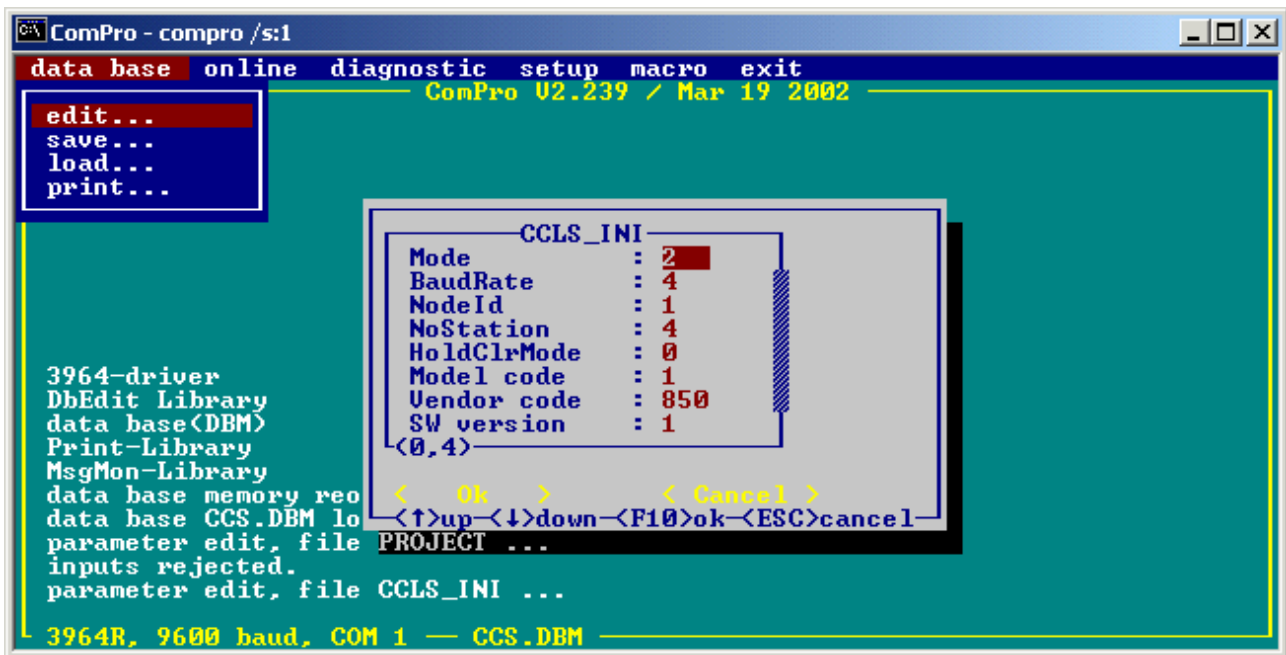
ComPro - compro /s:1

data base online diagnostic setup macro exit

ComPro V2.239 / Mar 19 2002

edit...
save...
load...
print...

CCLS_INI
Mode : 2
BaudRate : 4
NodeId : 1
NoStation : 4
HoldClrMode : 0
Model code : 1
Vendor code : 850
SW version : 1
(0,4)

< Ok > < Cancel >
<↑>up <↓>down <F10>ok <ESC>cancel

3964-driver
DbEdit Library
data base(DBM)
Print-Library
MsgMon-Library
data base memory reo
data base CCS.DBM lo
parameter edit, file PROJECT ...
inputs rejected.
parameter edit, file CCLS_INI ...

3964R, 9600 baud, COM 1 — CCS.DBM